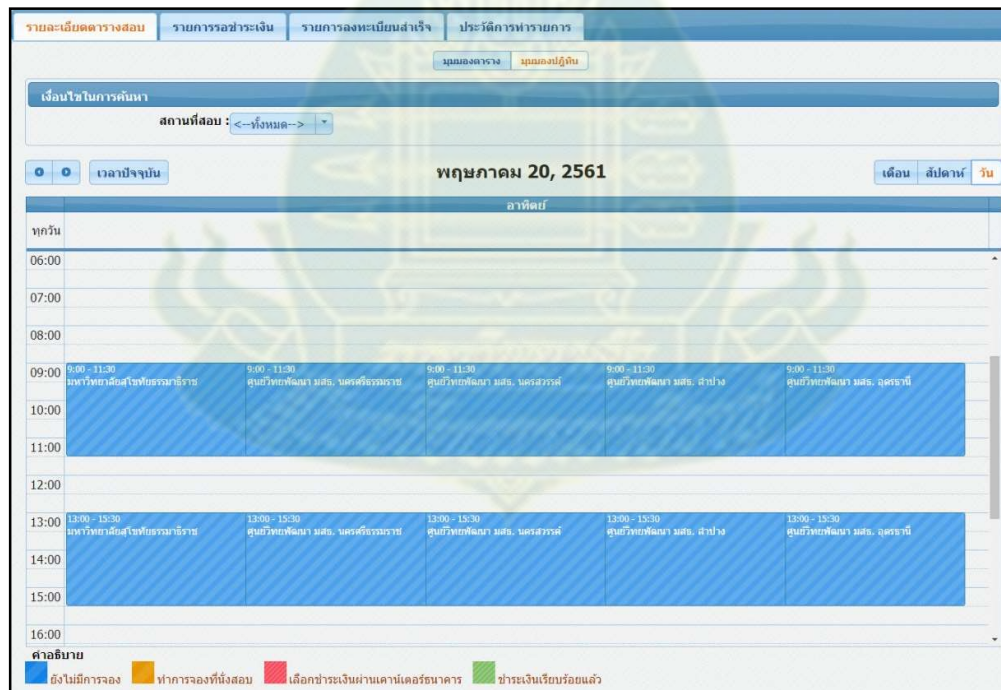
รายละเอียดตารางสอบ | รายการรอชำระเงิน | รายการลงทะเบียนสำเร็จ | ประวัติการทำรายการ

มุมมองตาราง | มุมมองปฏิทิน

เงื่อนไขในการค้นหา

สถานที่สอบ : <--ทั้งหมด-->

เวลาปัจจุบัน

พฤษภาคม 20, 2561

เดือน | สัปดาห์ | วัน

อาทิตย์

ทุกวัน

06:00

07:00

08:00

09:00 9:00 - 11:30 มหาวิทยาลัยสุโขทัยธรรมาธิราช | 9:00 - 11:30 ศูนย์วิทยพัฒนา มสธ. นครศรีธรรมราช | 9:00 - 11:30 ศูนย์วิทยพัฒนา มสธ. นครสวรรค์ | 9:00 - 11:30 ศูนย์วิทยพัฒนา มสธ. ลำปาง | 9:00 - 11:30 ศูนย์วิทยพัฒนา มสธ. อุดรธานี

10:00

11:00

12:00

13:00 13:00 - 15:30 มหาวิทยาลัยสุโขทัยธรรมาธิราช | 13:00 - 15:30 ศูนย์วิทยพัฒนา มสธ. นครศรีธรรมราช | 13:00 - 15:30 ศูนย์วิทยพัฒนา มสธ. นครสวรรค์ | 13:00 - 15:30 ศูนย์วิทยพัฒนา มสธ. ลำปาง | 13:00 - 15:30 ศูนย์วิทยพัฒนา มสธ. อุดรธานี

14:00

15:00

16:00

คำอธิบาย

ยังไม่มีการจอง | ทำการจองที่นั่งสอบ | เลือกชำระเงินผ่านเคาน์เตอร์ธนาคาร | ชำระเงินเรียบร้อยแล้ว